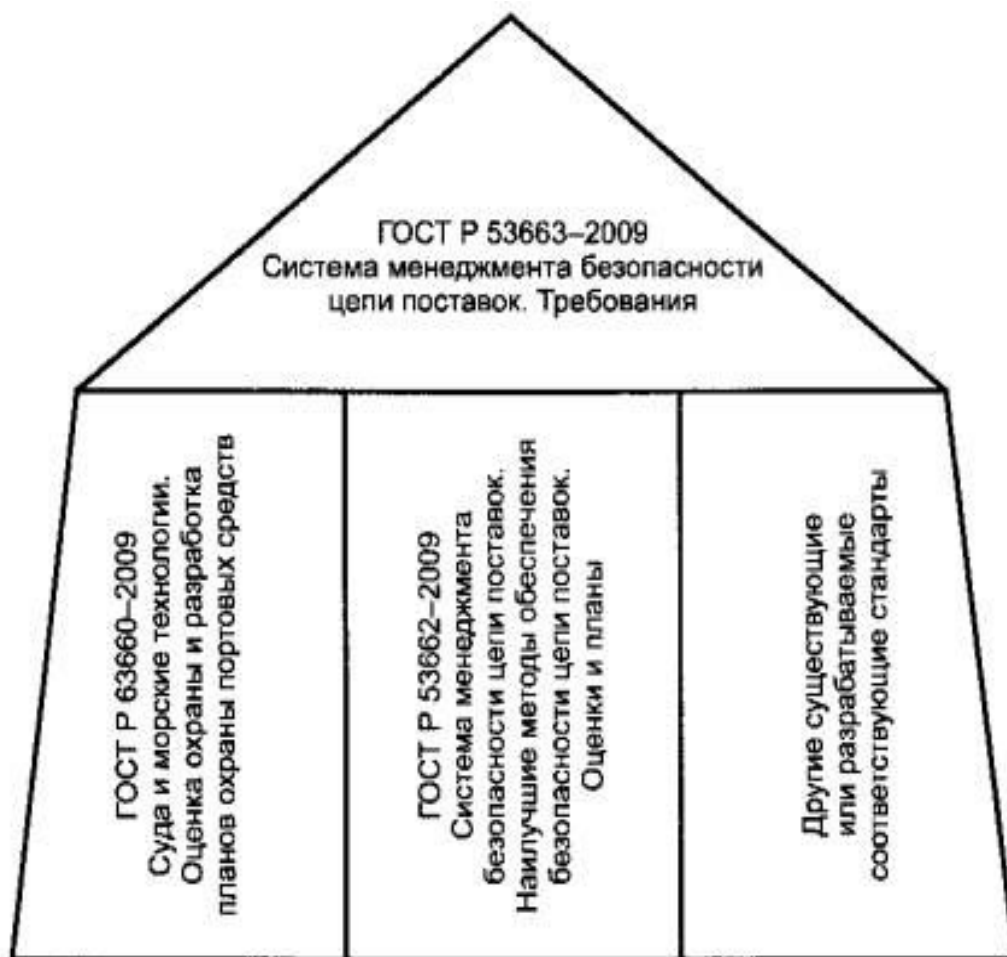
ГОСТ Р 53663–2009
Система менеджмента безопасности цепи поставок. Требования

ГОСТ Р 63660–2009
Суда и морские технологии. Оценка охраны и разработка планов охраны портовых средств

ГОСТ Р 53662–2009
Система менеджмента безопасности цепи поставок. Наилучшие методы обеспечения безопасности цепи поставок. Оценки и планы

Другие существующие или разрабатываемые соответствующие стандарты